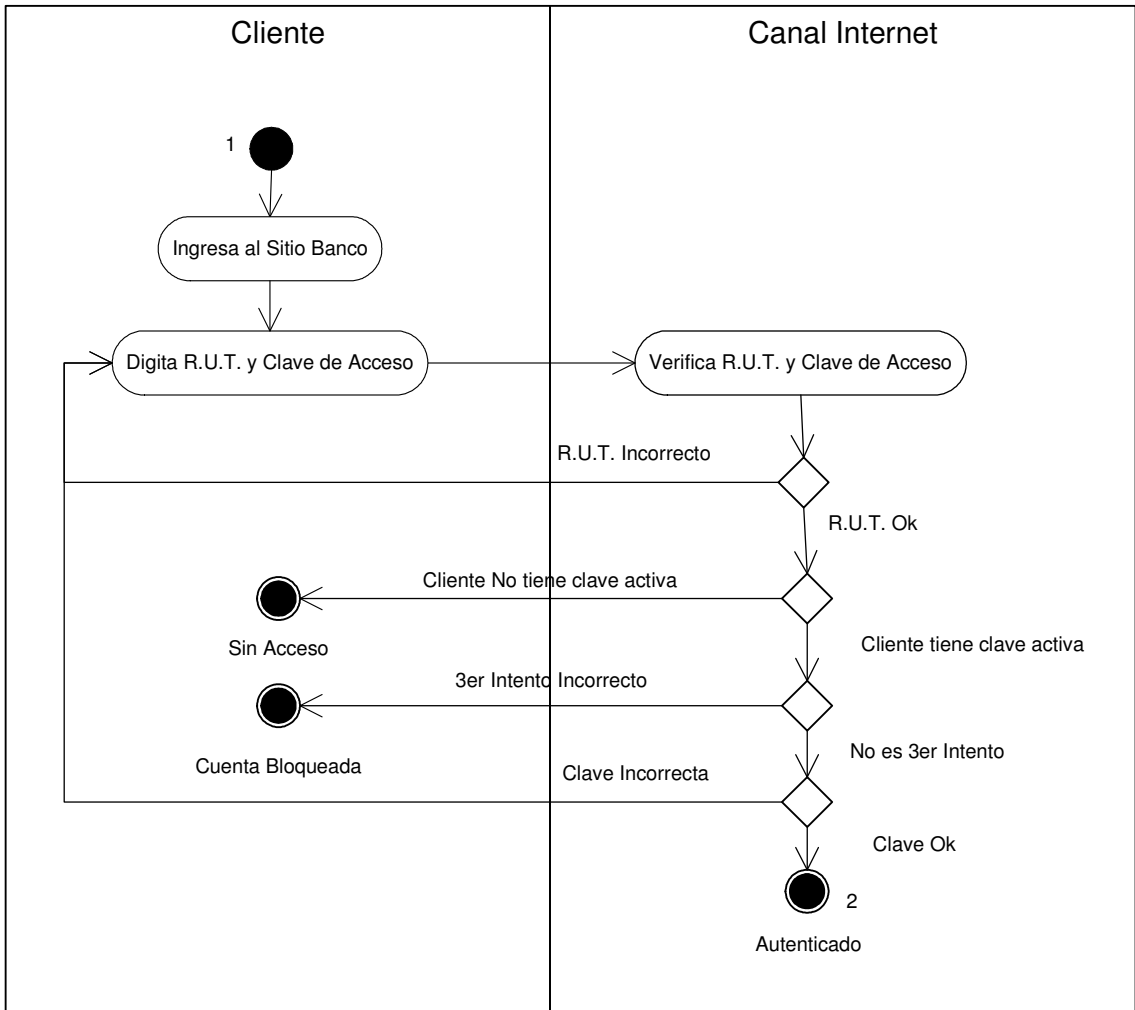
Cliente

Canal Internet

1

Ingresa al Sitio Banco

Digita R.U.T. y Clave de Acceso

Verifica R.U.T. y Clave de Acceso

R.U.T. Incorrecto

R.U.T. Ok

Cliente No tiene clave activa

Sin Acceso

Cliente tiene clave activa

3er Intento Incorrecto

Cuenta Bloqueada

No es 3er Intento

Clave Incorrecta

Clave Ok

2

Autenticado